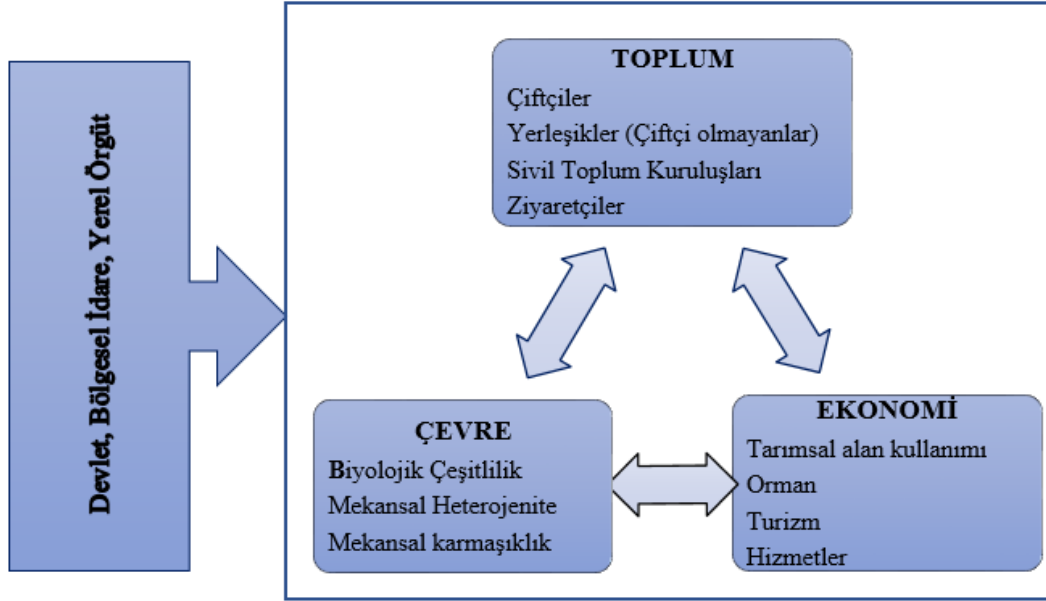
Devlet, Bölgesel İdare, Yerel Örgüt

TOPLUM
Çiftçiler
Yerleşikler (Çiftçi olmayanlar)
Sivil Toplum Kuruluşları
Ziyaretçiler

ÇEVRE
Biyolojik Çeşitlilik
Mekansal Heterojenite
Mekansal karmaşıklık

EKONOMİ
Tarımsal alan kullanımı
Orman
Turizm
Hizmetler